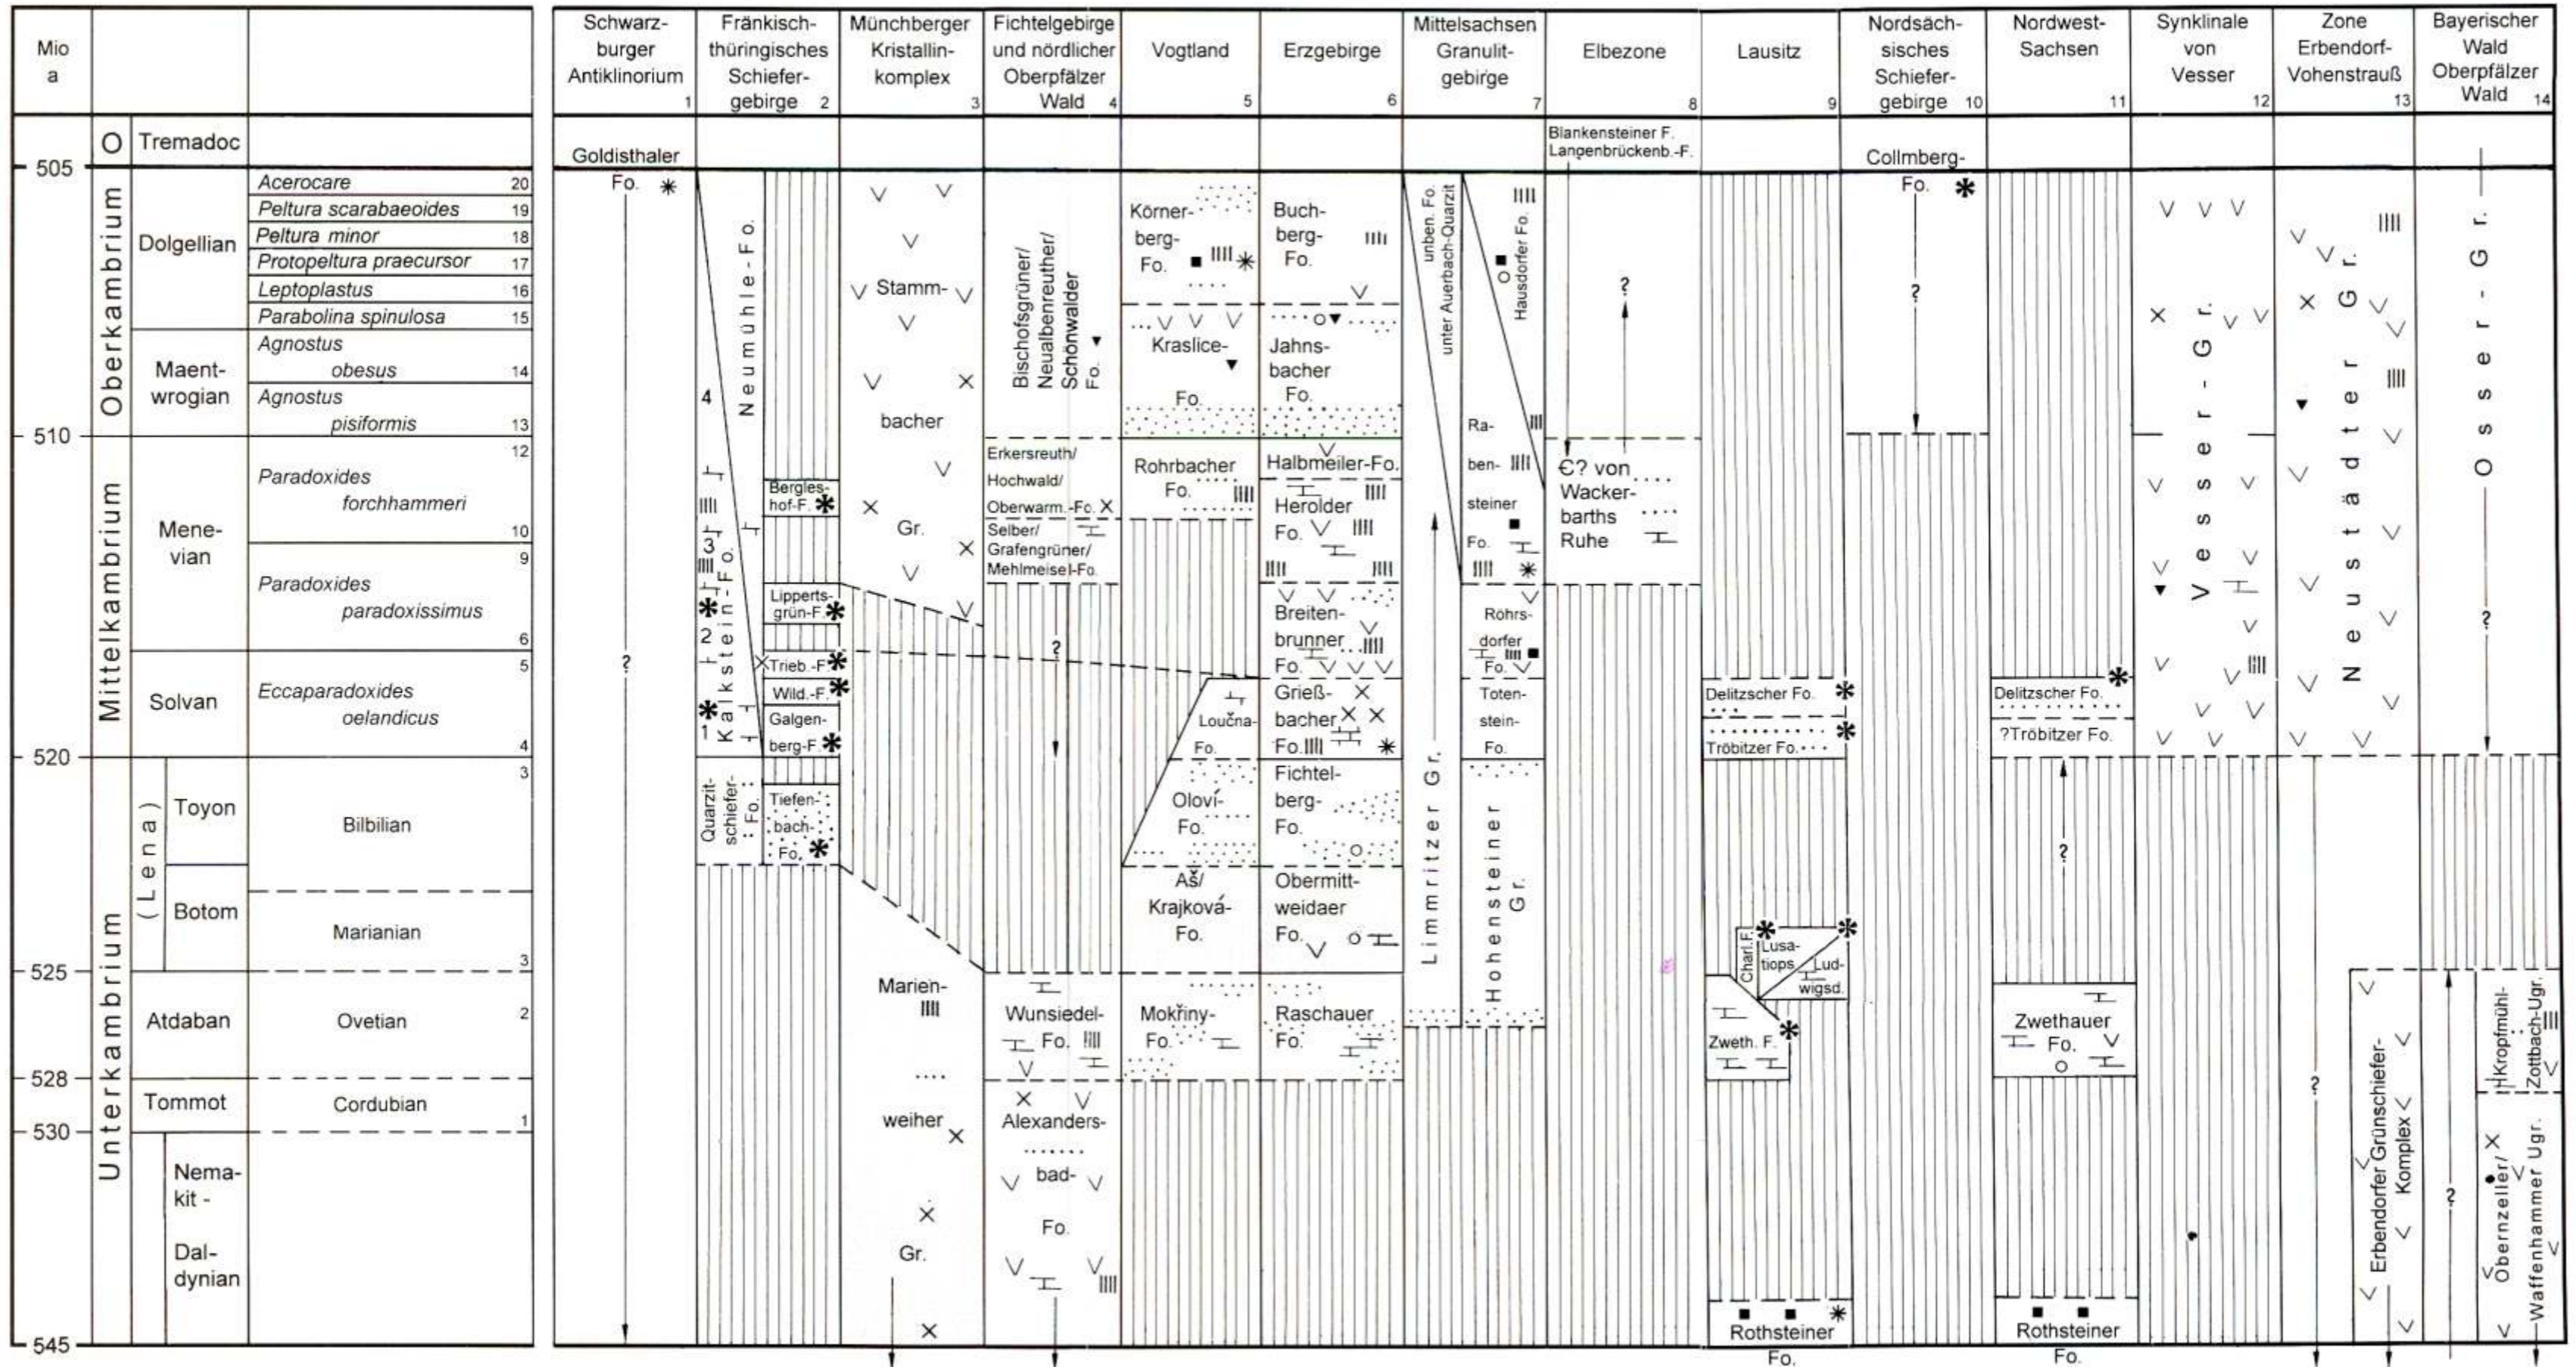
| Mio a | | | Schwarzburger Antiklinorium 1 | Fränkisch-thüringisches Schiefergebirge 2 | Münchberger Kristallinkomplex 3 | Fichtelgebirge und nördlicher Oberpfälzer Wald 4 | Vogtland 5 | Erzgebirge 6 | Mittelsachsen Granulitgebirge 7 | Elbezone 8 | Lausitz 9 | Nordsächsisches Schiefergebirge 10 | Nordwest-Sachsen 11 | Synklinale von Vesser 12 | Zone Erbendorf-Vohenstrauß 13 | Bayerischer Wald Oberpfälzer Wald 14 |
|---|---|---|---|---|---|---|---|---|---|---|---|---|---|---|---|---|
| | O | Tremadoc | Goldisthaler Fo. | | | | | | | Blankensteiner F. Langenbrückenb.-F. | | Collmberg- Fo. | | | | |
| 505 | Oberkambrium | Dolgellian | Acerocare 20; Peltura scarabaeoides 19; Peltura minor 18; Protopeltura praecursor 17; Leptoplastus 16; Parabolina spinulosa 15 | Neumühle-Fo. | Stamm-bacher Gr. | Bischofsgrüner/ Neualbenreuther/ Schönwalder Fo. | Körner-berg-Fo.; Kraslice-Fo. | Buch-berg-Fo.; Jahns-bacher Fo. | unben. Fo. unter Auerbach-Quarzit; Hausdorfer Fo. | ? | | ? | | Vesser-Gr. | Neustädter Gr. | Osser-Gr. |
| | | Maent-wrogian | Agnostus obesus 14; Agnostus pisiformis 13 | 4 | | | | | | | | | | | | |
| 510 | Mittelkambrium | Mene-vian | Paradoxides forchhammeri 12, 10; Paradoxides paradoxissimus 9, 6 | Kalkstein-Fo. 3, 2; Bergleshof-F.; Lipperts-grün-F. | | Erkersreuth/ Hochwald/ Oberwarm.-Fo.; Selber/ Grafengrüner/ Mehlmeisel-Fo.; ? | Rohrbacher Fo. | Halbmeiler-Fo.; Herolder Fo.; Breiten-brunner Fo. | Ra-ben-steiner Fo.; Röhrs-dorfer Fo. | Є? von Wacker-barths Ruhe | | | | | | ? |
| | | Solvan | Eccaparadoxides oelandicus 5, 4 | 1; Trieb.-F; Wild.-F.; Galgen-berg-F. | | | Loučna-Fo. | Grieß-bacher Fo. | Toten-stein-Fo. | | Delitzscher Fo.; Tröbitzer Fo. | | Delitzscher Fo.; ?Tröbitzer Fo. | | | |
| 520 | Unterkambrium | (Lena) Toyon | Bilbilian 3 | Quarzit-schiefer-Fo.; Tiefen-bach-Fo. | | | Oloví-Fo. | Fichtel-berg-Fo. | Limmritzer Gr.; Hohensteiner Gr. | | | | ? | | | |
| | | Botom | Marianian 3 | | | | Aš/ Krajková-Fo. | Obermitt-weidaer Fo. | | | Charl.F.; Lusa-tiops; Lud-wigsd. | | | | | |
| 525 | | Atdaban | Ovetian 2 | | Marien-weiher Gr. | Wunsiedel-Fo. | Mokřiny-Fo. | Raschauer Fo. | | | Zweth. F. | | Zwethauer Fo. | | Erbendorfer Grünschiefer-Komplex; ? | Kropfmühl-Zottbach-Ugr. |
| 528 | | Tommot | Cordubian 1 | | | Alexanders-bad-Fo. | | | | | | | | | | |
| 530 | | Nema-kit - Dal-dynian | | | | | | | | | | | | | | Obernzeller/ Waffenhammer Ugr.; ? |
| 545 | | | | | | | | | | | Rothsteiner Fo. | | Rothsteiner Fo. | | | |